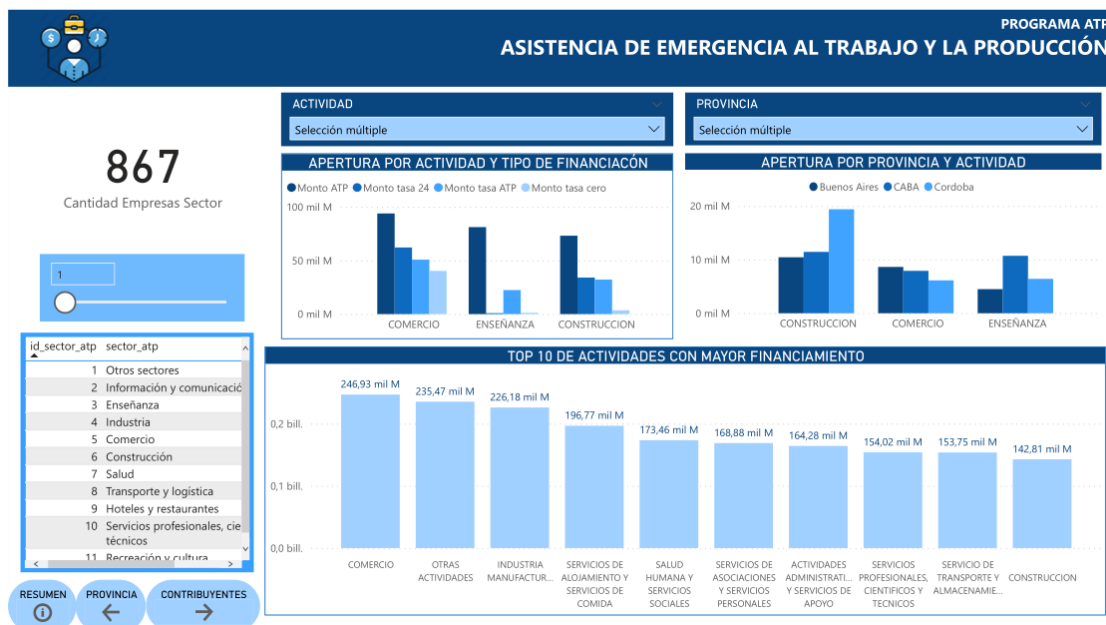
PROGRAMA ATP
ASISTENCIA DE EMERGENCIA AL TRABAJO Y LA PRODUCCIÓN

867
Cantidad Empresas Sector

1

| id_sector_atp | sector_atp |
|---|---|
| 1 | Otros sectores |
| 2 | Información y comunicació |
| 3 | Enseñanza |
| 4 | Industria |
| 5 | Comercio |
| 6 | Construcción |
| 7 | Salud |
| 8 | Transporte y logística |
| 9 | Hoteles y restaurantes |
| 10 | Servicios profesionales, cie técnicos |
| 11 | Recreación y cultura |

RESUMEN
PROVINCIA
CONTRIBUYENTES

ACTIVIDAD
Selección múltiple

PROVINCIA
Selección múltiple

APERTURA POR ACTIVIDAD Y TIPO DE FINANCIACÓN
Monto ATP Monto tasa 24 Monto tasa ATP Monto tasa cero
100 mil M
50 mil M
0 mil M
COMERCIO ENSEÑANZA CONSTRUCCION

APERTURA POR PROVINCIA Y ACTIVIDAD
Buenos Aires CABA Cordoba
20 mil M
10 mil M
0 mil M
CONSTRUCCION COMERCIO ENSEÑANZA

TOP 10 DE ACTIVIDADES CON MAYOR FINANCIAMIENTO
0,2 bill.
0,1 bill.
0,0 bill.
246,93 mil M COMERCIO
235,47 mil M OTRAS ACTIVIDADES
226,18 mil M INDUSTRIA MANUFACTUR...
196,77 mil M SERVICIOS DE ALOJAMIENTO Y SERVICIOS DE COMIDA
173,46 mil M SALUD HUMANA Y SERVICIOS SOCIALES
168,88 mil M SERVICIOS DE ASOCIACIONES Y SERVICIOS PERSONALES
164,28 mil M ACTIVIDADES ADMINISTRATI... Y SERVICIOS DE APOYO
154,02 mil M SERVICIOS PROFESIONALES, CIENTIFICOS Y TECNICOS
153,75 mil M SERVICIO DE TRANSPORTE Y ALMACENAMIE...
142,81 mil M CONSTRUCCION